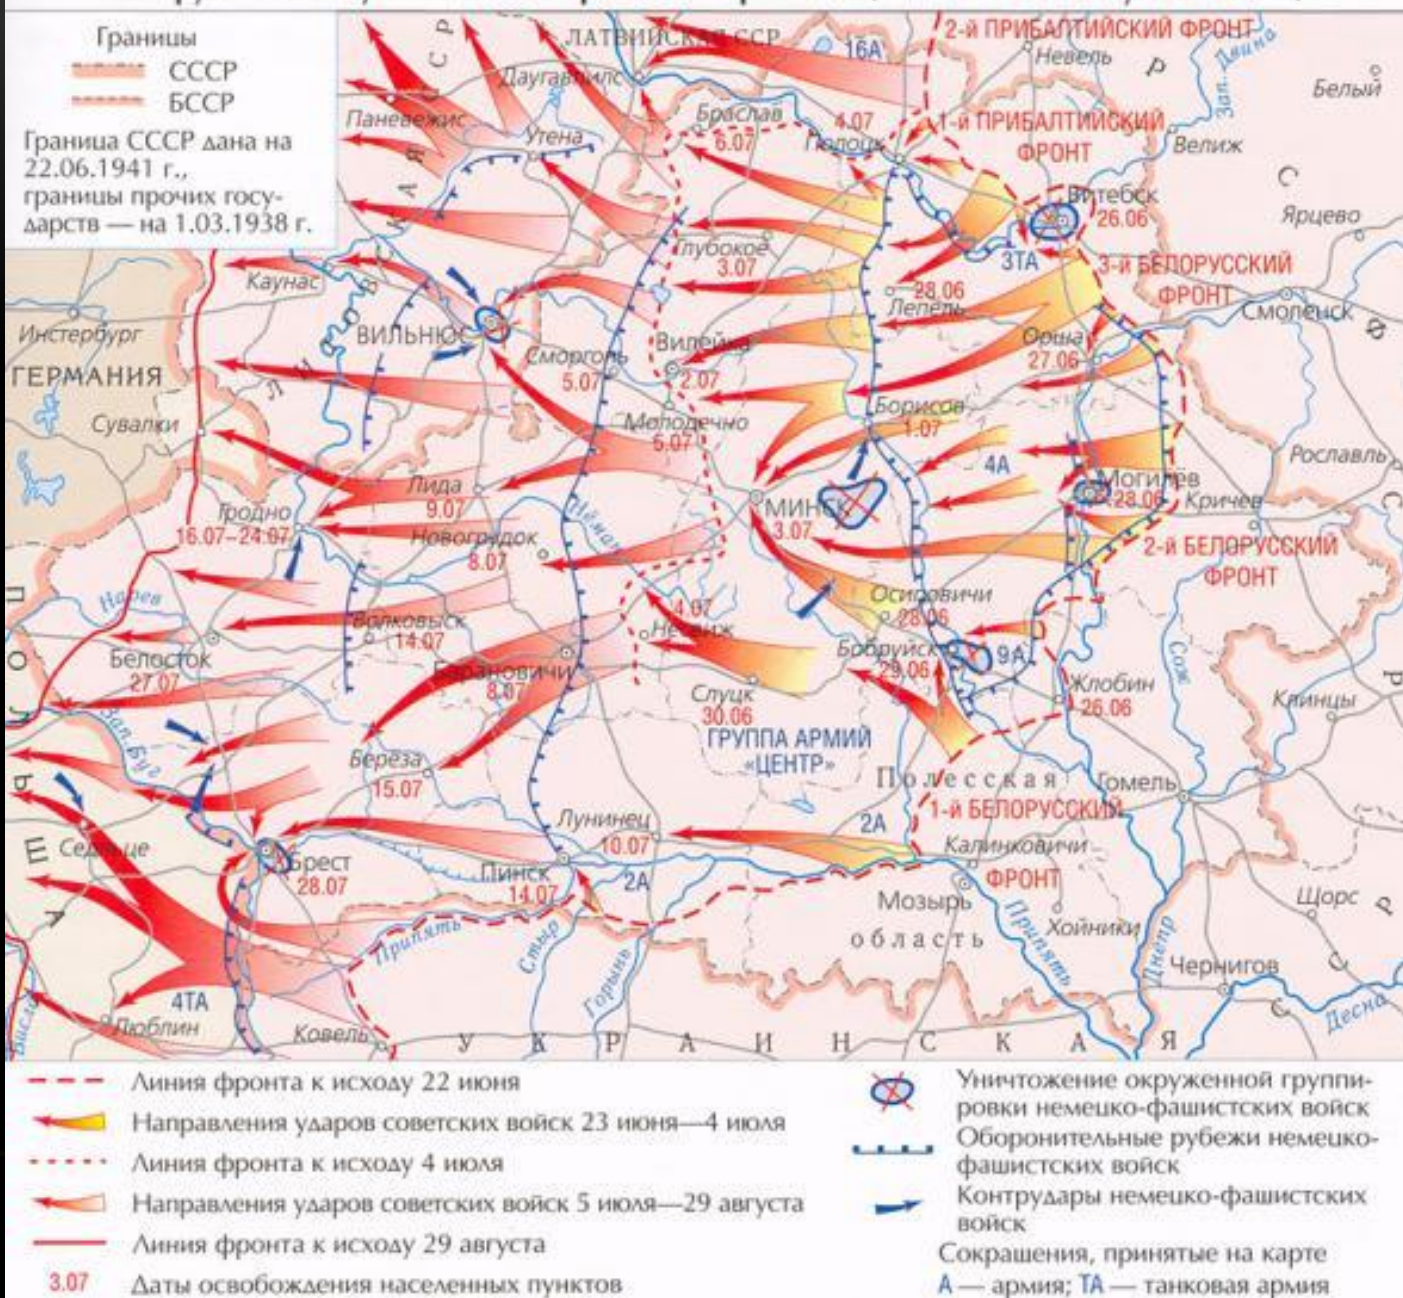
Границы
СССР
БССР
Граница СССР дана на 22.06.1941 г., границы прочих государств — на 1.03.1938 г.

2-й ПРИБАЛТИЙСКИЙ ФРОНТ
ЛАТВИЙСКАЯ ССР
16А
Невель
Белый
Даугавпилс
Паневежис
Утена
Браслав 6.07
Полоцк 4.07
1-й ПРИБАЛТИЙСКИЙ ФРОНТ
Велиж
Витебск 26.06
Ярцево
Глубокое 3.07
3ТА
3-й БЕЛОРУССКИЙ ФРОНТ
Каунас
Лепель 28.06
Смоленск
Инстербург
ВИЛЬНЮС
Сморгонь 5.07
Вилейка 2.07
Орша 27.06
ГЕРМАНИЯ
Молодечно 5.07
Борисов 1.07
Сувалки
4А
Рославль
Могилёв 28.06
Кричев
Гродно 16.07–24.07
Лида 9.07
Новогрудок 8.07
МИНСК 3.07
2-й БЕЛОРУССКИЙ ФРОНТ
Нарев
Неман
Осиповичи 28.06
Волковыск 14.07
Несвиж 4.07
Белосток 27.07
Барановичи 8.07
Бобруйск 29.06
9А
Жлобин 26.06
Слуцк 30.06
Клинцы
Зап. Буг
Сож
ГРУППА АРМИЙ «ЦЕНТР»
Береза 15.07
Полесская
Гомель
1-й БЕЛОРУССКИЙ ФРОНТ
Лунинец 10.07
2А
Седлец
Брест 28.07
Пинск 14.07
2А
Калинковичи
Мозырь
Щорс
Припять
область
Хойники
Стырь
Горынь
Днепр
4ТА
Чернигов
Висла
Люблин
Ковель
Десна
У К Р А И Н С К А Я

Линия фронта к исходу 22 июня
Направления ударов советских войск 23 июня—4 июля
Линия фронта к исходу 4 июля
Направления ударов советских войск 5 июля—29 августа
Линия фронта к исходу 29 августа
3.07 Даты освобождения населенных пунктов
Уничтожение окруженной группировки немецко-фашистских войск
Оборонительные рубежи немецко-фашистских войск
Контрудары немецко-фашистских войск
Сокращения, принятые на карте
А — армия; ТА — танковая армия